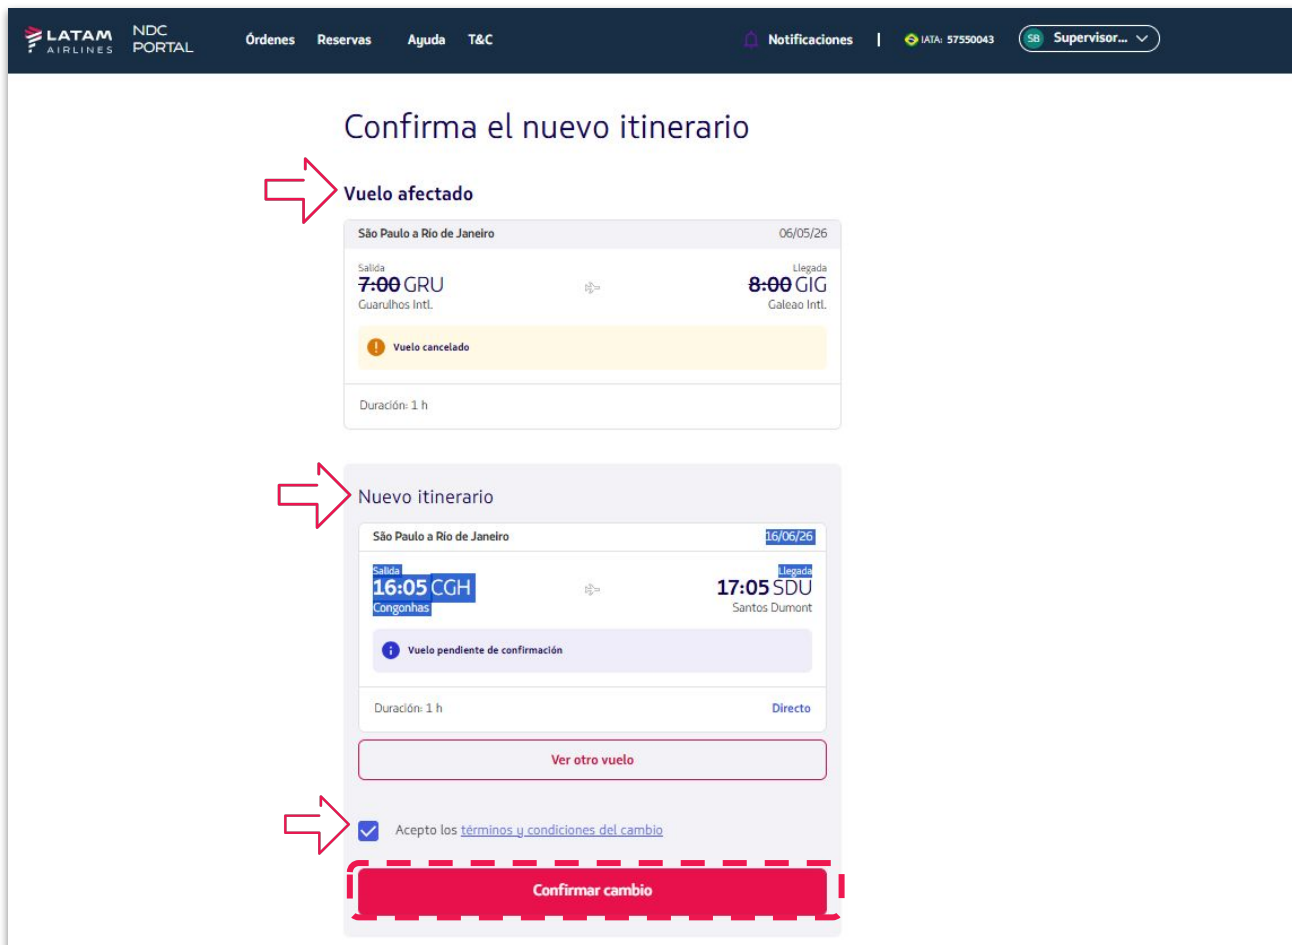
LATAM AIRLINES NDC PORTAL Órdenes Reservas Ayuda T&C Notificaciones | IATA: 57550043 SB Supervisor...

Confirma el nuevo itinerario

Vuelo afectado

São Paulo a Rio de Janeiro 06/05/26

Salida
~~7:00~~ GRU
Guarulhos Intl.

Llegada
~~8:00~~ GIG
Galeao Intl.

Vuelo cancelado

Duración: 1 h

Nuevo itinerario

São Paulo a Rio de Janeiro 16/06/26

Salida
16:05 CGH
Congonhas

Llegada
17:05 SDU
Santos Dumont

Vuelo pendiente de confirmación

Duración: 1 h Directo

Ver otro vuelo

Acepto los términos y condiciones del cambio

Confirmar cambio